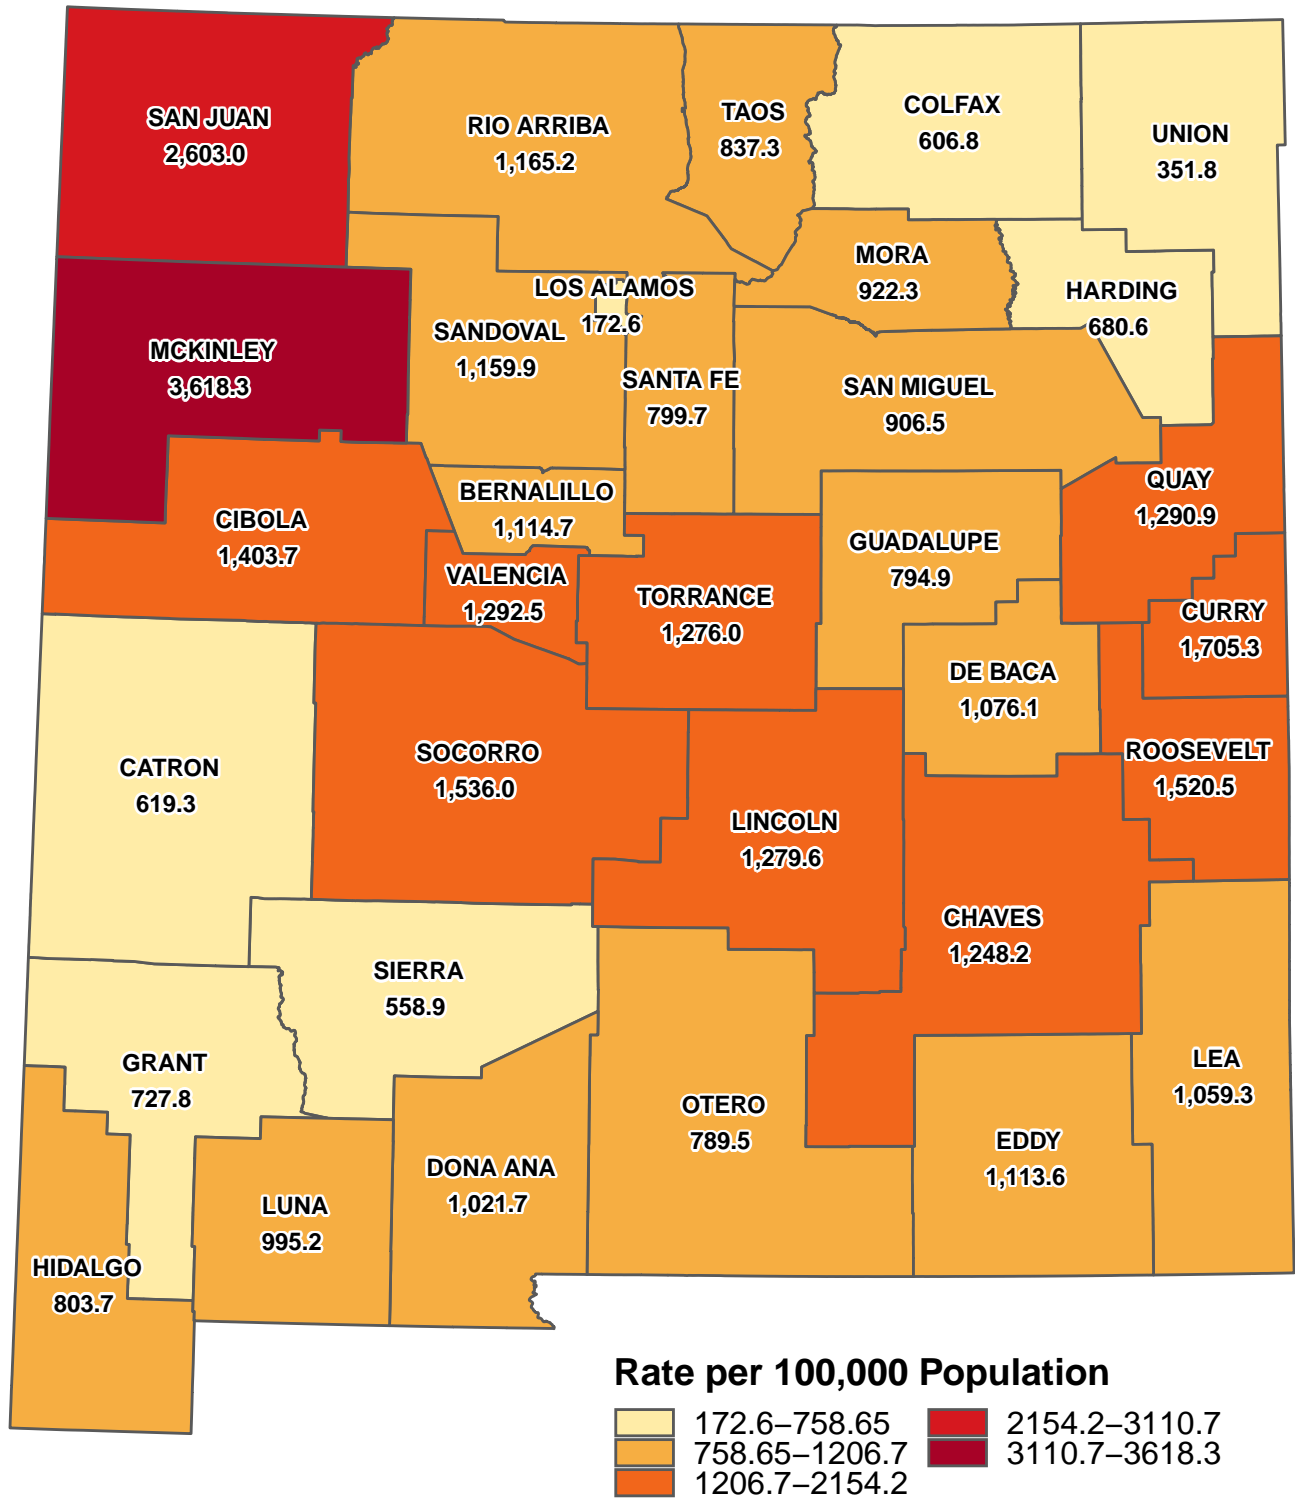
SAN JUAN
2,603.0

RIO ARRIBA
1,165.2

TAOS
837.3

COLFAX
606.8

UNION
351.8

MORA
922.3

HARDING
680.6

LOS ALAMOS
172.6

SANDOVAL
1,159.9

MCKINLEY
3,618.3

SANTA FE
799.7

SAN MIGUEL
906.5

QUAY
1,290.9

BERNALILLO
1,114.7

CIBOLA
1,403.7

GUADALUPE
794.9

VALENCIA
1,292.5

TORRANCE
1,276.0

CURRY
1,705.3

DE BACA
1,076.1

ROOSEVELT
1,520.5

SOCORRO
1,536.0

CATRON
619.3

LINCOLN
1,279.6

CHAVES
1,248.2

SIERRA
558.9

GRANT
727.8

LEA
1,059.3

OTERO
789.5

EDDY
1,113.6

DONA ANA
1,021.7

LUNA
995.2

HIDALGO
803.7

Rate per 100,000 Population
172.6–758.65
758.65–1206.7
1206.7–2154.2
2154.2–3110.7
3110.7–3618.3